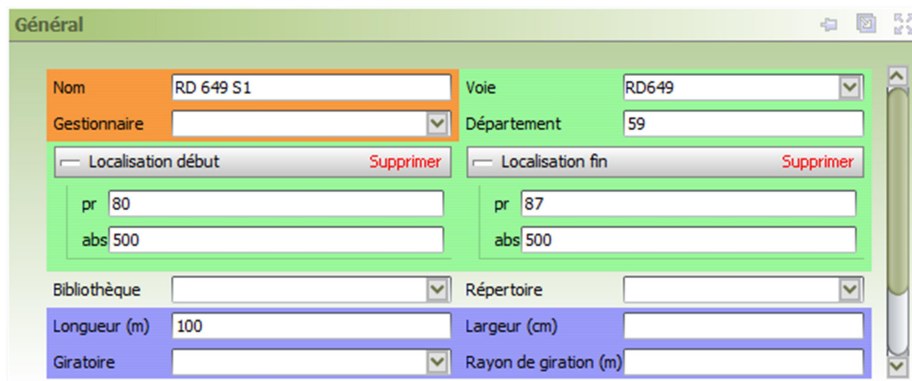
Général

Nom RD 649 S1
Gestionnaire
Voie RD649
Département 59

Localisation début Supprimer
pr 80
abs 500

Localisation fin Supprimer
pr 87
abs 500

Bibliothèque
Répertoire
Longueur (m) 100
Largeur (cm)
Giratoire
Rayon de giration (m)